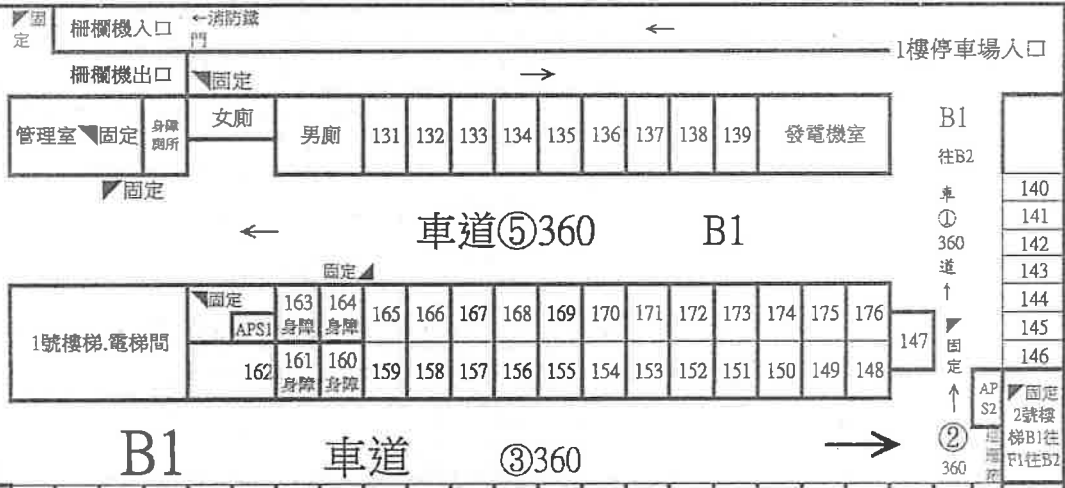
固定

柵欄機入口 ←消防鐵門 ← 1樓停車場入口

柵欄機出口 固定 →

管理室 固定 身障廁所 女廁 男廁 131 132 133 134 135 136 137 138 139 發電機室

B1 往B2

固定

← 車道⑤360 B1

車①360道 ↑

| 140 |
|---|
| 141 |
| 142 |
| 143 |
| 144 |
| 145 |
| 146 |

固定

| 1號樓梯.電梯間 | 固定 APS1 | 163 身障 | 164 身障 | 165 | 166 | 167 | 168 | 169 | 170 | 171 | 172 | 173 | 174 | 175 | 176 | 147 |
|---|---|---|---|---|---|---|---|---|---|---|---|---|---|---|---|---|
| | 162 | 161 身障 | 160 身障 | 159 | 158 | 157 | 156 | 155 | 154 | 153 | 152 | 151 | 150 | 149 | 148 | |

固定 ↑ ②360

APS2

固定 2號樓梯B1往F1往B2

B1 車道 ③360 →